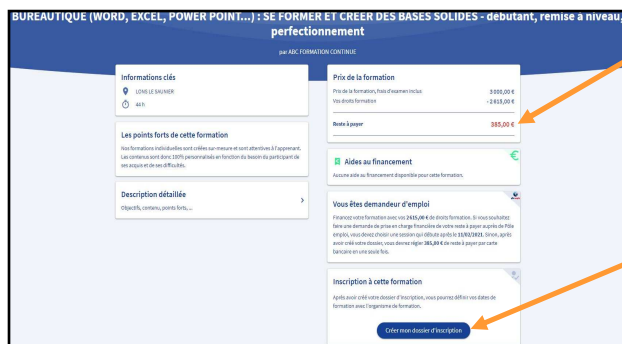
BUREAUTIQUE (WORD, EXCEL, POWER POINT...) : SE FORMER ET CREER DES BASES SOLIDES - debutant, remise a niveau, perfectionnement

par ABC FORMATION CONTINUE

Informations clés

LONS LE SAUNIER

44 h

Les points forts de cette formation

Nos formations individuelles sont créées sur-mesure et sont attentives à l'apprenant. Les contenus sont donc 100% personnalisés en fonction du besoin du participant de ses acquis et ses difficultés.

Description détaillée

Objectifs, contenu, points forts,...

Prix de la formation

| Prix de la formation, frais d'examen inclus | 3 000,00 € |
|---|---|
| Vos droits formation | - 2 615,00 € |
| Reste à payer | 385,00 € |

Aides au financement

Aucune aide au financement disponible pour cette formation.

Vous êtes demandeur d'emploi

Financez votre formation avec vos 2615,00 € de droits formation. Si vous souhaitez faire une demande de prise en charge financière de votre reste à payer auprès de Pôle emploi, vous devez choisir une session qui débute après le 11/02/2021. Sinon, après avoir créé votre dossier, vous devrez régler 385,00 € de reste à payer par carte bancaire en une seule fois.

Inscription à cette formation

Après avoir créé votre dossier d'inscription, vous pourrez définir vos dates de formation avec l'organisme de formation.

Créer mon dossier d'inscription